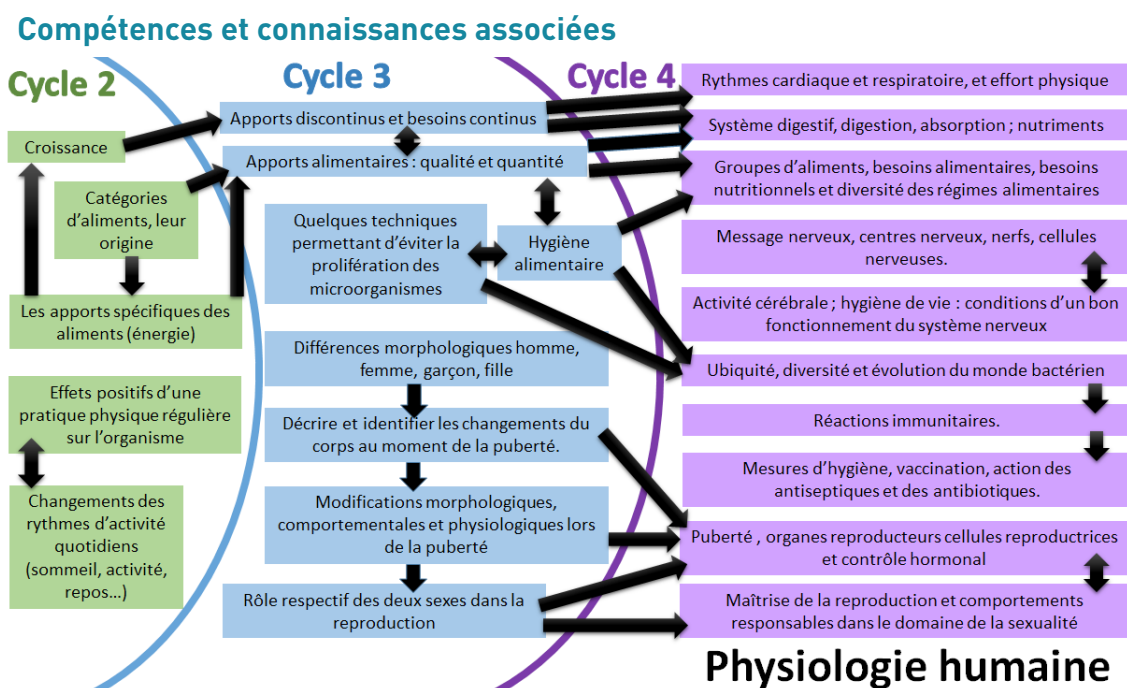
Compétences et connaissances associées

Cycle 2

Croissance

Catégories d'aliments, leur origine

Les apports spécifiques des aliments (énergie)

Effets positifs d'une pratique physique régulière sur l'organisme

Changements des rythmes d'activité quotidiens (sommeil, activité, repos…)

Cycle 3

Apports discontinus et besoins continus

Apports alimentaires : qualité et quantité

Quelques techniques permettant d'éviter la prolifération des microorganismes

Hygiène alimentaire

Différences morphologiques homme, femme, garçon, fille

Décrire et identifier les changements du corps au moment de la puberté.

Modifications morphologiques, comportementales et physiologiques lors de la puberté

Rôle respectif des deux sexes dans la reproduction

Cycle 4

Rythmes cardiaque et respiratoire, et effort physique

Système digestif, digestion, absorption ; nutriments

Groupes d'aliments, besoins alimentaires, besoins nutritionnels et diversité des régimes alimentaires

Message nerveux, centres nerveux, nerfs, cellules nerveuses.

Activité cérébrale ; hygiène de vie : conditions d'un bon fonctionnement du système nerveux

Ubiquité, diversité et évolution du monde bactérien

Réactions immunitaires.

Mesures d'hygiène, vaccination, action des antiseptiques et des antibiotiques.

Puberté , organes reproducteurs cellules reproductrices et contrôle hormonal

Maîtrise de la reproduction et comportements responsables dans le domaine de la sexualité

Physiologie humaine